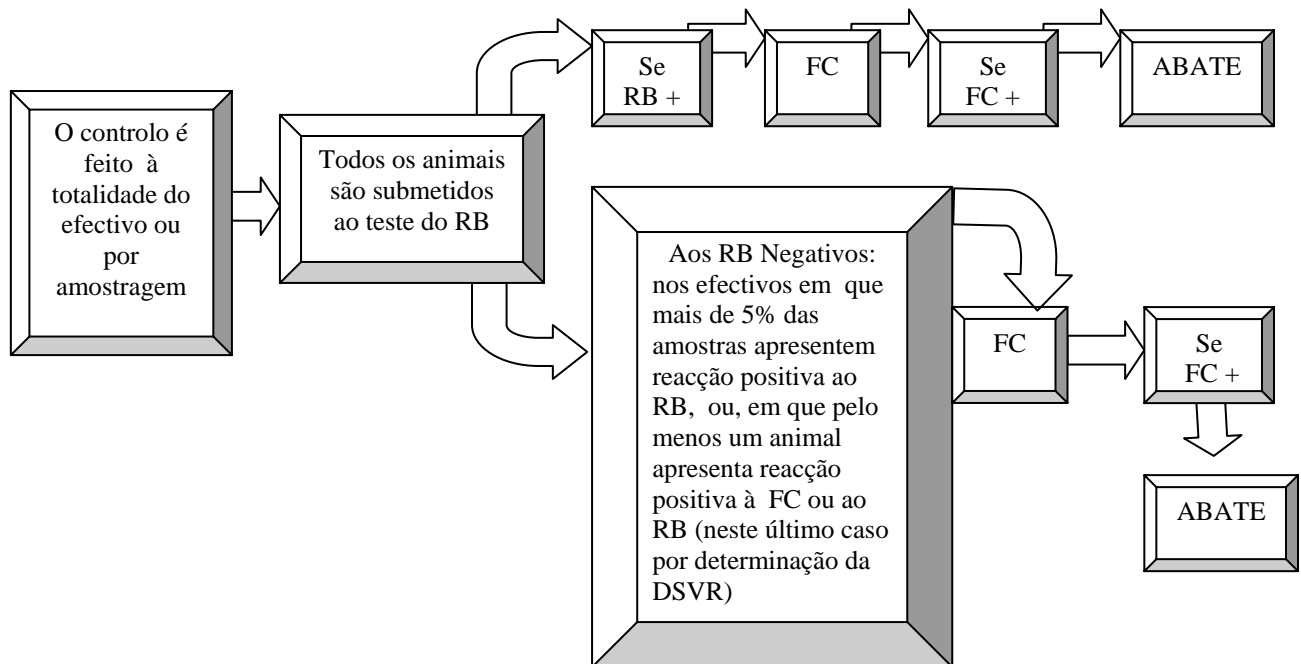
O controlo é feito à totalidade do efectivo ou por amostragem

Todos os animais são submetidos ao teste do RB

Se RB +

FC

Se FC +

ABATE

Aos RB Negativos: nos efectivos em que mais de 5% das amostras apresentem reacção positiva ao RB, ou, em que pelo menos um animal apresenta reacção positiva à FC ou ao RB (neste último caso por determinação da DSVR)

FC

Se FC +

ABATE